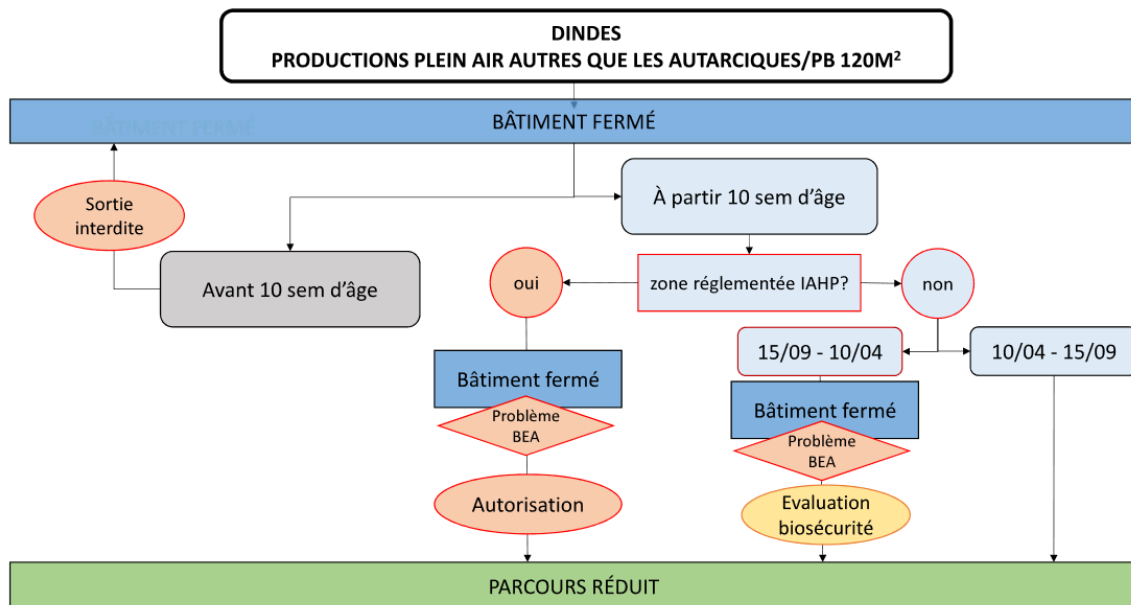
DINDES
PRODUCTIONS PLEIN AIR AUTRES QUE LES AUTARCIQUES/PB 120M²

BÂTIMENT FERMÉ

BÂTIMENT FERMÉ

Sortie interdite

À partir 10 sem d'âge

Avant 10 sem d'âge

oui

zone réglementée IAHP?

non

15/09 - 10/04

10/04 - 15/09

Bâtiment fermé

Problème BEA

Bâtiment fermé

Problème BEA

Autorisation

Evaluation biosécurité

PARCOURS RÉDUIT